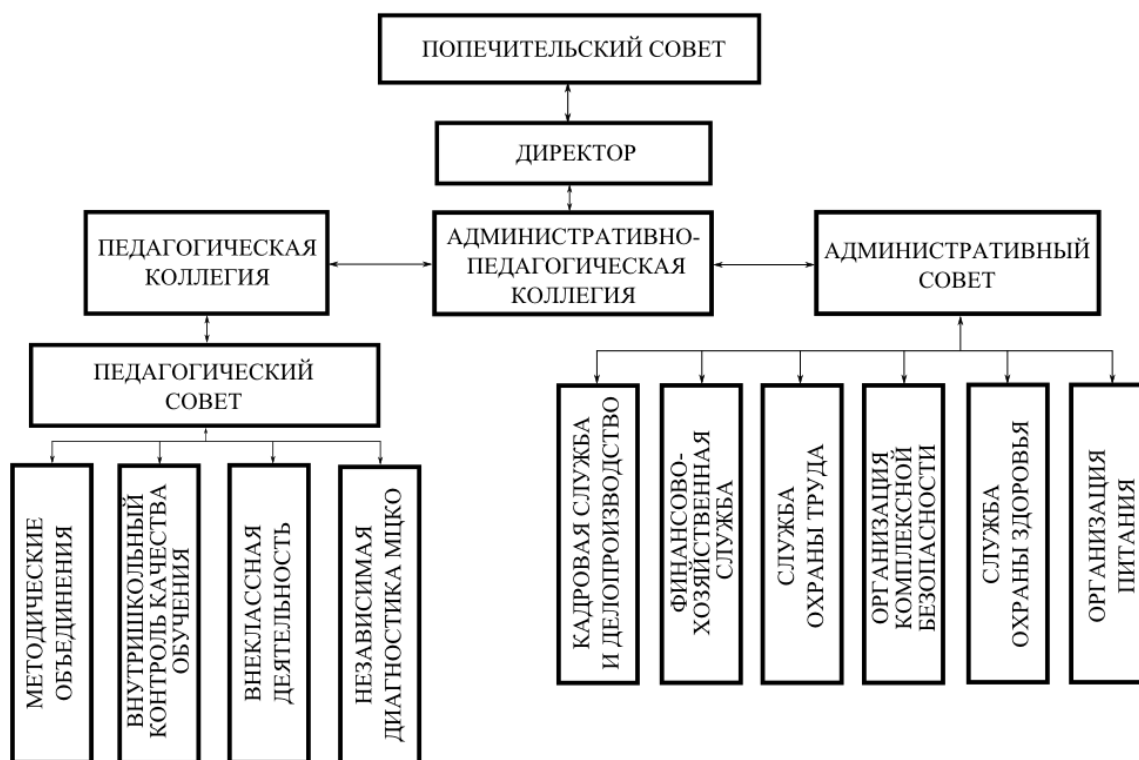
ПОПЕЧИТЕЛЬСКИЙ СОВЕТ

ДИРЕКТОР

ПЕДАГОГИЧЕСКАЯ КОЛЛЕГИЯ

АДМИНИСТРАТИВНО-ПЕДАГОГИЧЕСКАЯ КОЛЛЕГИЯ

АДМИНИСТРАТИВНЫЙ СОВЕТ

ПЕДАГОГИЧЕСКИЙ СОВЕТ

МЕТОДИЧЕСКИЕ ОБЪЕДИНЕНИЯ

ВНУТРИШКОЛЬНЫЙ КОНТРОЛЬ КАЧЕСТВА ОБУЧЕНИЯ

ВНЕКЛАССНАЯ ДЕЯТЕЛЬНОСТЬ

НЕЗАВИСИМАЯ ДИАГНОСТИКА МЦКО

КАДРОВАЯ СЛУЖБА И ДЕЛОПРОИЗВОДСТВО

ФИНАНСОВО-ХОЗЯЙСТВЕННАЯ СЛУЖБА

СЛУЖБА ОХРАНЫ ТРУДА

ОРГАНИЗАЦИЯ КОМПЛЕКСНОЙ БЕЗОПАСНОСТИ

СЛУЖБА ОХРАНЫ ЗДОРОВЬЯ

ОРГАНИЗАЦИЯ ПИТАНИЯ